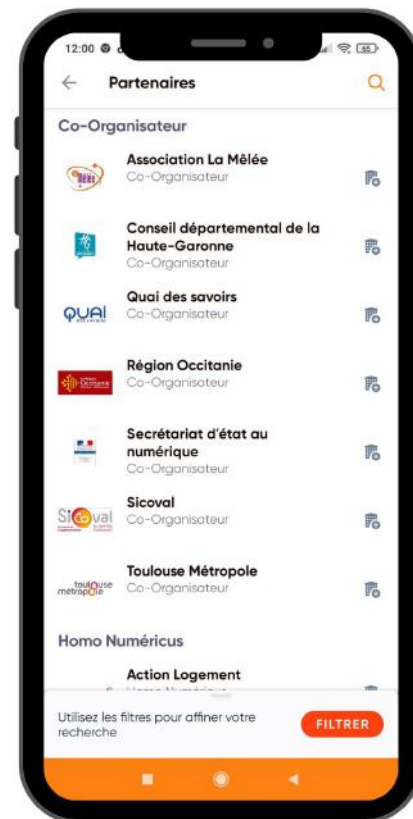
12:00

Partenaires

Co-Organisateur

Association La Mêlée
Co-Organisateur

Conseil départemental de la Haute-Garonne
Co-Organisateur

QUAI
Quai des savoirs
Co-Organisateur

Région Occitanie
Co-Organisateur

Secrétariat d'état au numérique
Co-Organisateur

Sicoval
Sicoval
Co-Organisateur

toulouse métropole
Toulouse Métropole
Co-Organisateur

Homo Numéricus

Action Logement
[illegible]

Utilisez les filtres pour affiner votre recherche

FILTRER